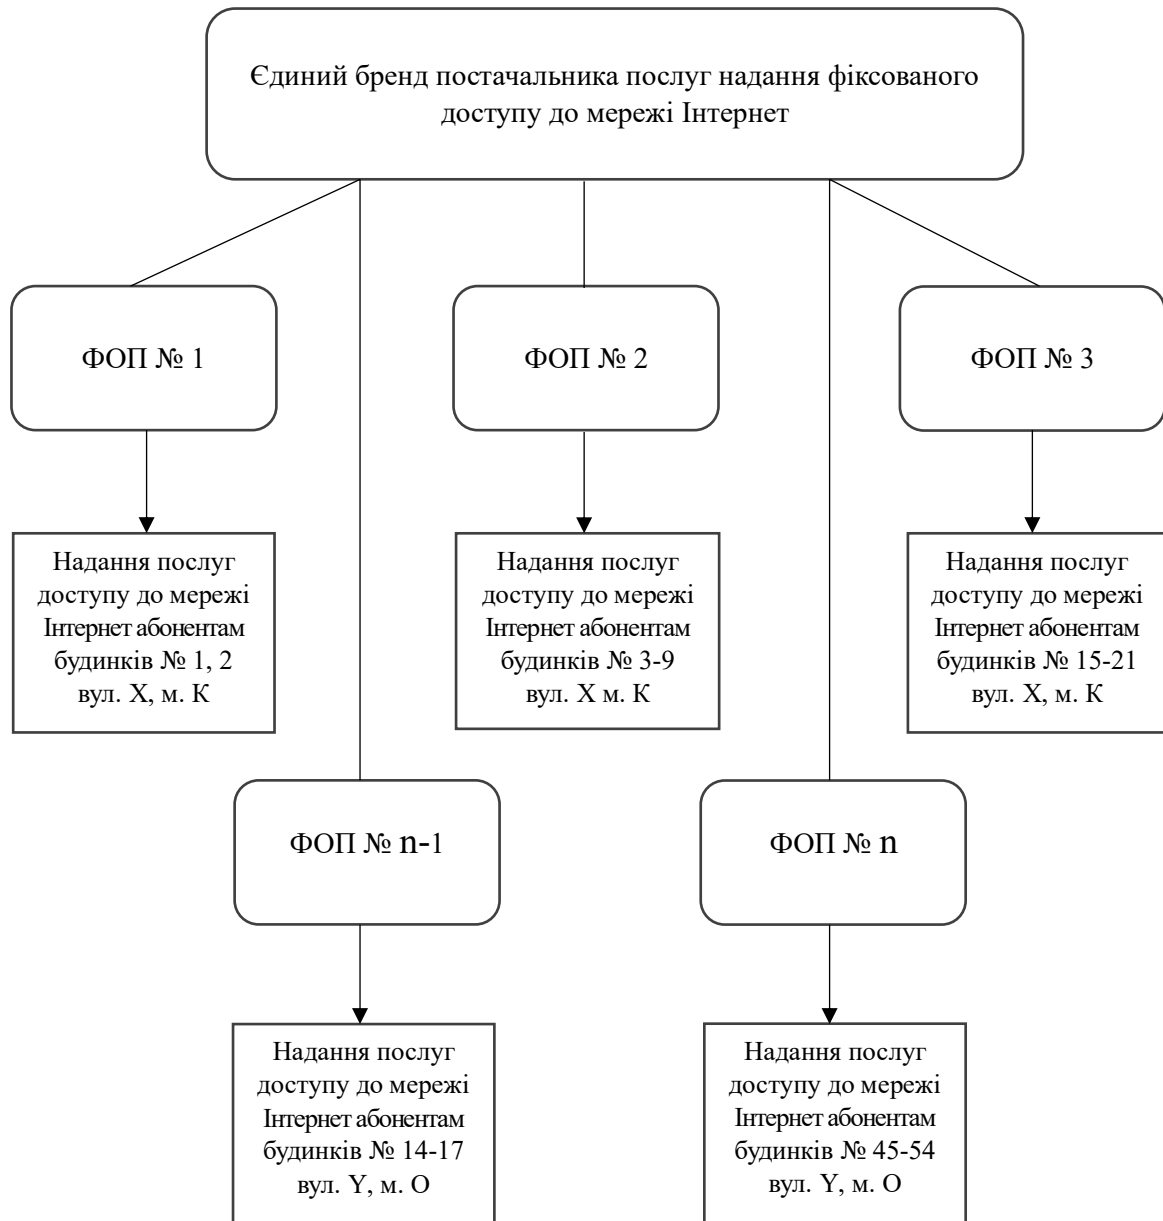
Єдиний бренд постачальника послуг надання фіксованого доступу до мережі Інтернет

ФОП № 1

ФОП № 2

ФОП № 3

Надання послуг доступу до мережі Інтернет абонентам будинків № 1, 2 вул. X, м. К

Надання послуг доступу до мережі Інтернет абонентам будинків № 3-9 вул. X м. К

Надання послуг доступу до мережі Інтернет абонентам будинків № 15-21 вул. X, м. К

ФОП № n-1

ФОП № n

Надання послуг доступу до мережі Інтернет абонентам будинків № 14-17 вул. Y, м. О

Надання послуг доступу до мережі Інтернет абонентам будинків № 45-54 вул. Y, м. О